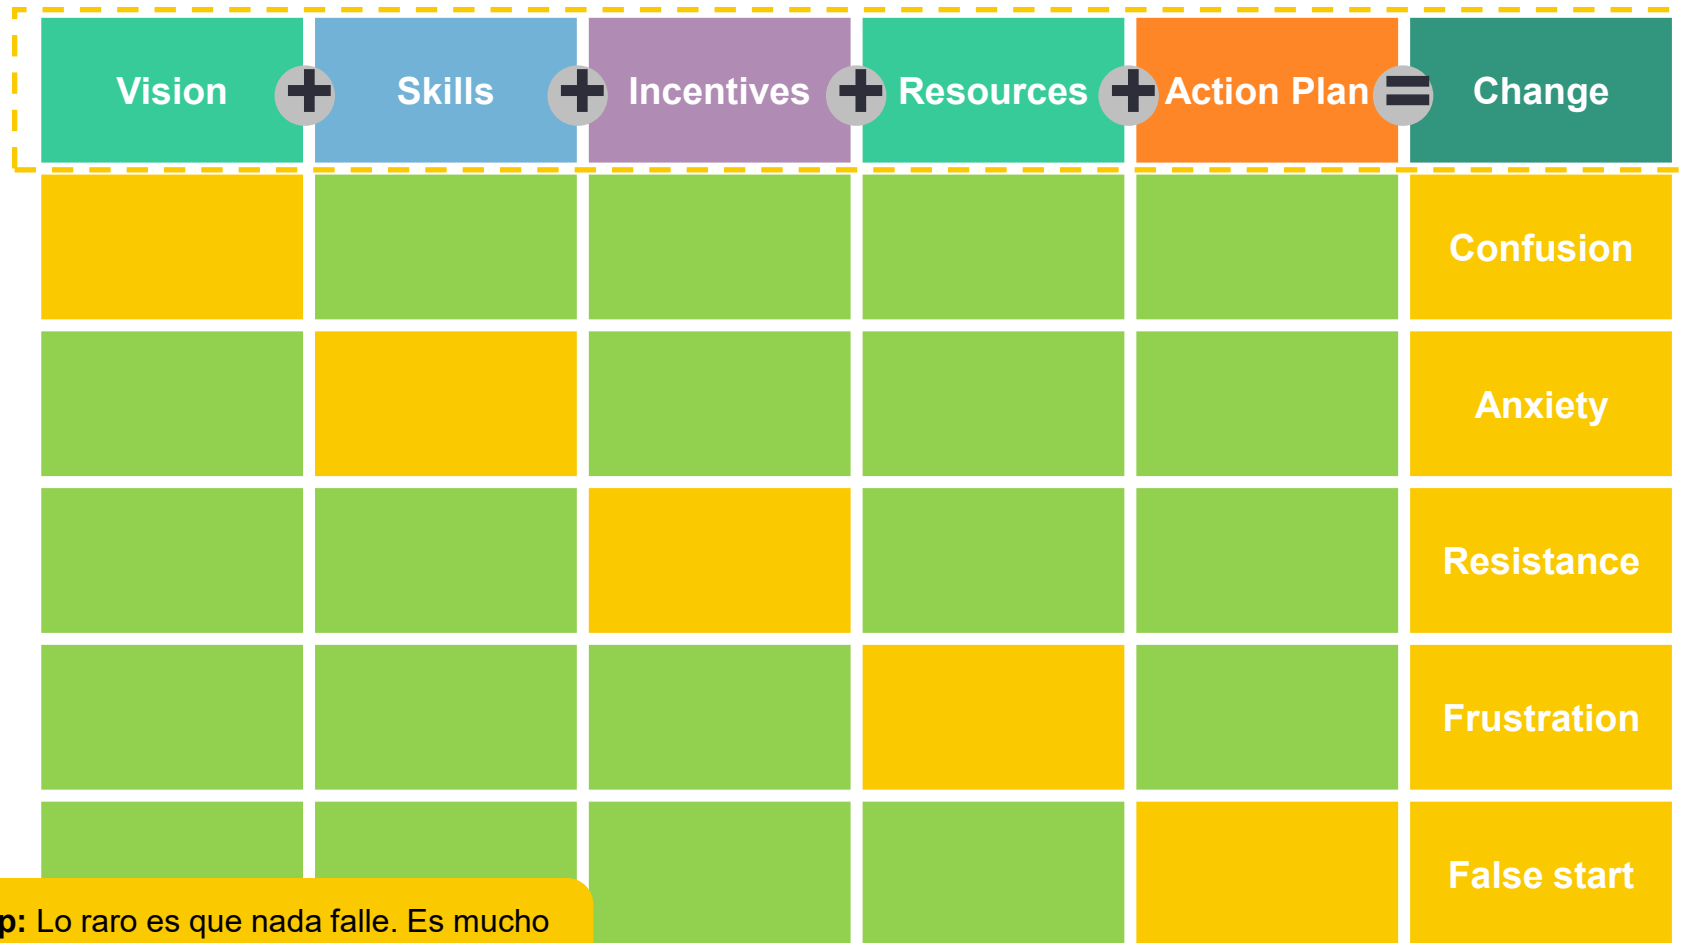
| Vision + | Skills + | Incentives + | Resources + | Action Plan = | Change |
|---|---|---|---|---|---|
| | | | | | Confusion |
| | | | | | Anxiety |
| | | | | | Resistance |
| | | | | | Frustration |
| | | | | | False start |

p: Lo raro es que nada falle. Es mucho